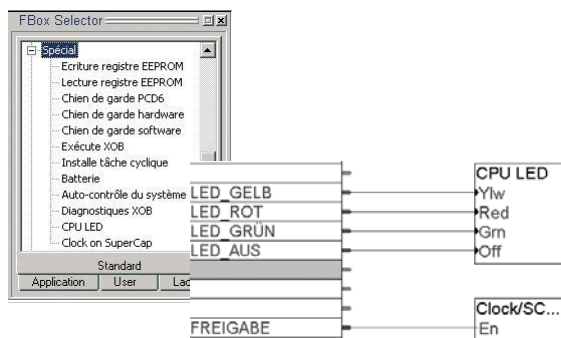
FBox Selector

Spécial
Ecriture registre EEPROM
Lecture registre EEPROM
Chien de garde PCD6
Chien de garde hardware
Chien de garde software
Exécute XOB
Installe tâche cyclique
Batterie
Auto-contrôle du système
Diagnostiques XOB
CPU LED
Clock on SuperCap

Standard
Application | User | La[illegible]

LED_GELB
LED_ROT
LED_GRÜN
LED_AUS
FREIGABE

CPU LED
Ylw
Red
Grn
Off

Clock/SC...
En